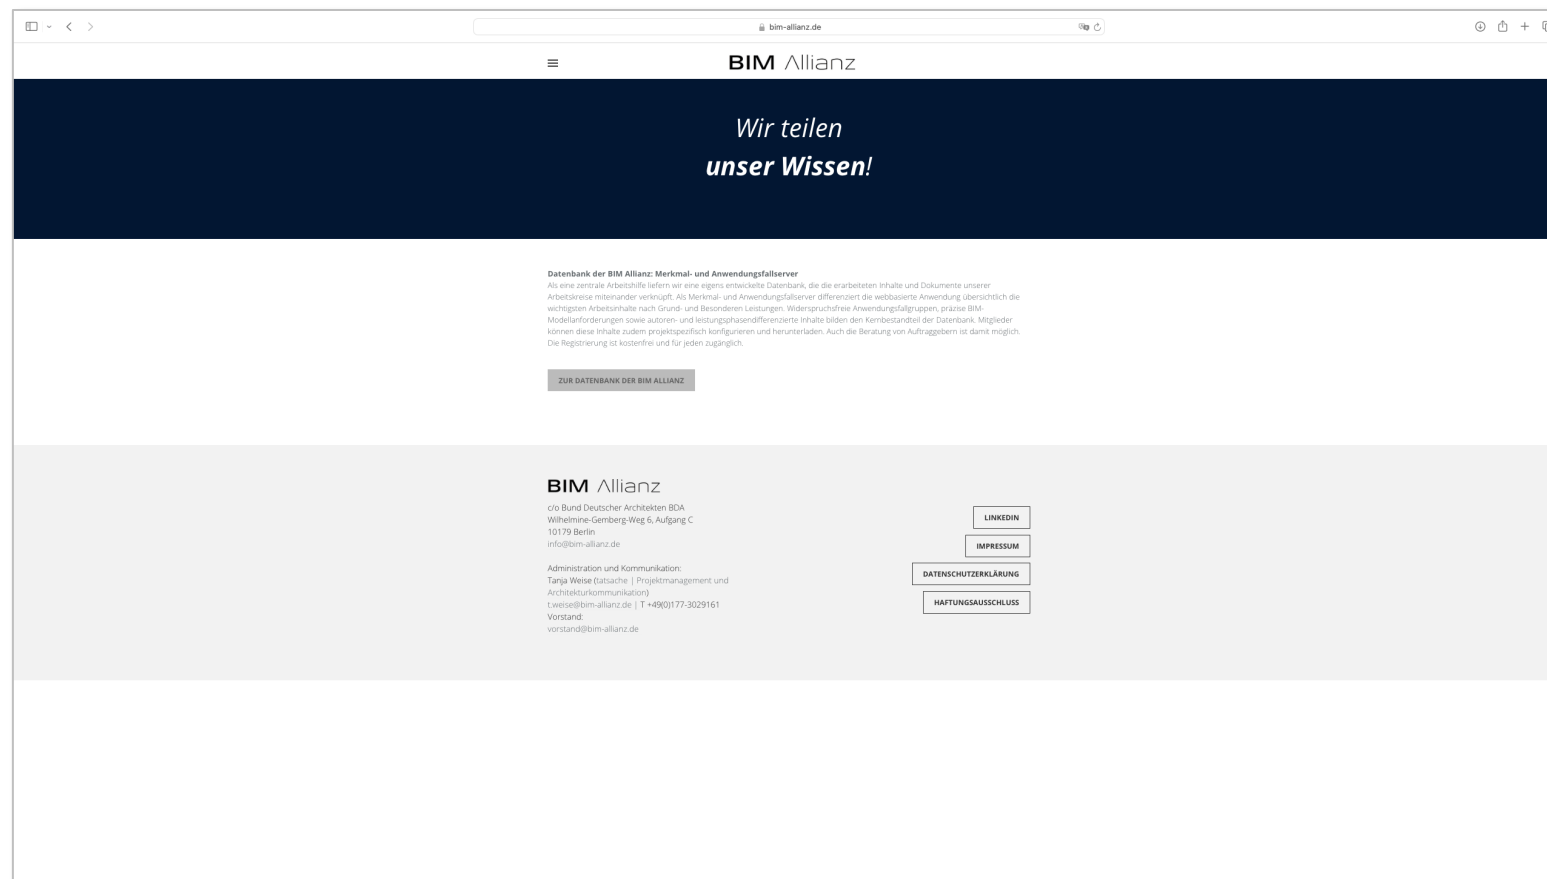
bim-allianz.de

BIM Allianz

Wir teilen
unser Wissen!

Datenbank der BIM Allianz: Merkmal- und Anwendungsfallserver
Als eine zentrale Arbeitshilfe liefern wir eine eigens entwickelte Datenbank, die die erarbeiteten Inhalte und Dokumente unserer Arbeitskreise miteinander verknüpft. Als Merkmal- und Anwendungsfallserver differenziert die webbasierte Anwendung übersichtlich die wichtigsten Arbeitsinhalte nach Grund- und Besonderen Leistungen. Widerspruchsfreie Anwendungsfallgruppen, präzise BIM-Modellanforderungen sowie autoren- und leistungsphasendifferenzierte Inhalte bilden den Kernbestandteil der Datenbank. Mitglieder können diese Inhalte zudem projektspezifisch konfigurieren und herunterladen. Auch die Beratung von Auftraggebern ist damit möglich. Die Registrierung ist kostenfrei und für jeden zugänglich.

ZUR DATENBANK DER BIM ALLIANZ

BIM Allianz
c/o Bund Deutscher Architekten BDA
Wilhelmine-Gemberg-Weg 6, Aufgang C
10179 Berlin
info@bim-allianz.de

Administration und Kommunikation:
Tanja Weise (tatsache | Projektmanagement und Architekturkommunikation)
t.weise@bim-allianz.de | T +49(0)177-3029161
Vorstand:
vorstand@bim-allianz.de

LINKEDIN
IMPRESSUM
DATENSCHUTZERKLÄRUNG
HAFTUNGSAUSSCHLUSS